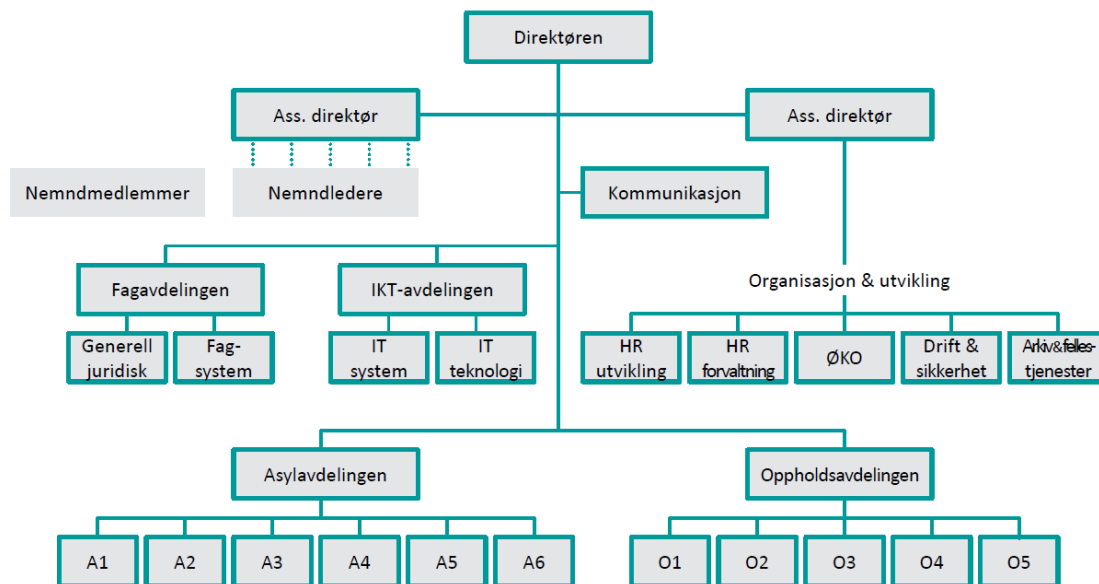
Direktøren

Ass. direktør

Ass. direktør

Nemndmedlemmer

Nemndledere

Kommunikasjon

Organisasjon & utvikling

Fagavdelingen

IKT-avdelingen

Generell juridisk

Fag-system

IT system

IT teknologi

HR utvikling

HR forvaltning

ØKO

Drift & sikkerhet

Arkiv&felles-tjenester

Asylavdelingen

Oppholdsavdelingen

A1

A2

A3

A4

A5

A6

O1

O2

O3

O4

O5